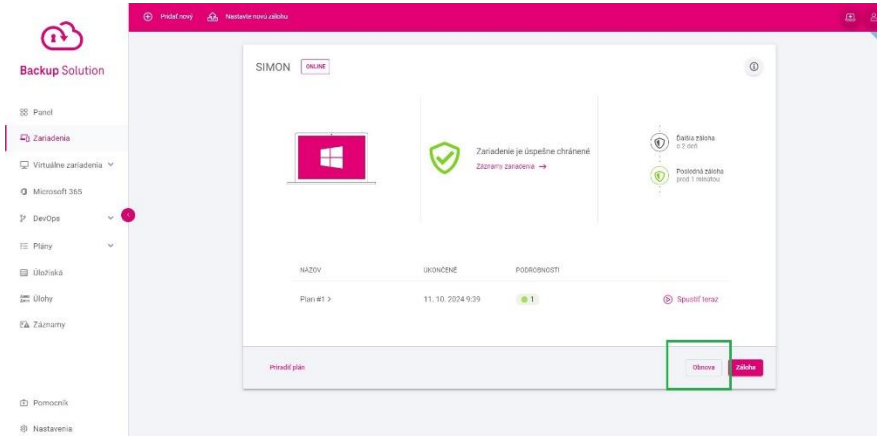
Pridať nový   Nastavte novú zálohu

Backup Solution

Panel
Zariadenia
Virtuálne zariadenia
Microsoft 365
DevOps
Plány
Úložiská
Úlohy
Záznamy

Pomocník
Nastavenia

SIMON ONLINE

Zariadenie je úspešne chránené
Záznamy zariadenia →

Ďalšia záloha
o 2 dní
Posledná záloha
pred 1 minútou

| NÁZOV | UKONČENÉ | PODROBNOSTI | |
|---|---|---|---|
| Plán #1 > | 11. 10. 2024 9:39 | 1 | Spustiť teraz |

Priradiť plán
Obnova
Záloha